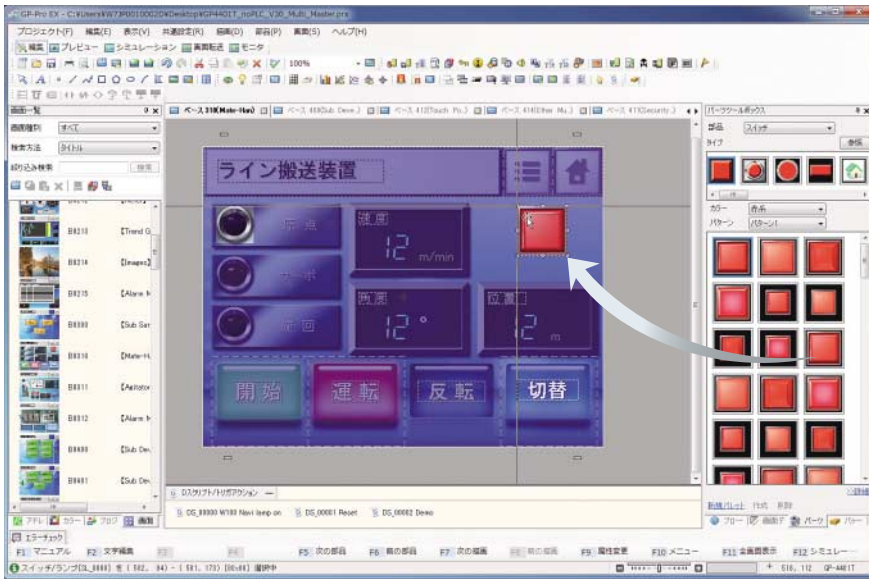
GP-Pro EX - C:¥Users¥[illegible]¥Desktop¥GP4401T_noPLC_V30_Multi_Master.prx

プロジェクト(F) 編集(E) 表示(V) 共通設定(R) 画面(D) 部品(P) 画面(S) ヘルプ(H)

編集 プレビュー シミュレーション 画面転送 モニタ

100%

画面一覧
画面種別 すべて
検索方法 タイトル
絞り込み検索 検索

B8210 [Trend G
B8214 [Images]
B8215 [Alarm N
B8300 [Sub Ser
B8310 [Main-M
B8311 [Agitator
B8312 [Alarm N
B8400 [Sub Dev
B8401 [Sub Dev

ベース 310(Main-Hor) ベース 450(Sub Devi..) ベース 412(Touch Po..) ベース 4102(Her Mu..) ベース 411(Security..)

ライン搬送装置

原点
サーボ
旋回

速度
12 m/min

角度
12 °

位置
12 m

開始
運転
反転
切替

スクリプト/トリガアクション

DS_00000 W100 Navi lamp on
DS_00001 Reset
DS_00002 Demo

パーツツールボックス
部品 スイッチ
タイプ
参照
カラー 赤系
パターン パターン1

前回パレット 付近 移動

フロー 画面ド パーツ パー

エラーチェック

F1 マニュアル F2 文字編集 F3 F4 F5 次の部品 F6 前の部品 F7 次の画面 F8 前の画面 F9 属性変更 F10 メニュー F11 全画面表示 F12 シミュレー

スイッチ/ランプ[SL_0000] を (582, 84) - (581, 173) [00x88] 選択中
516, 112 GP-4401T